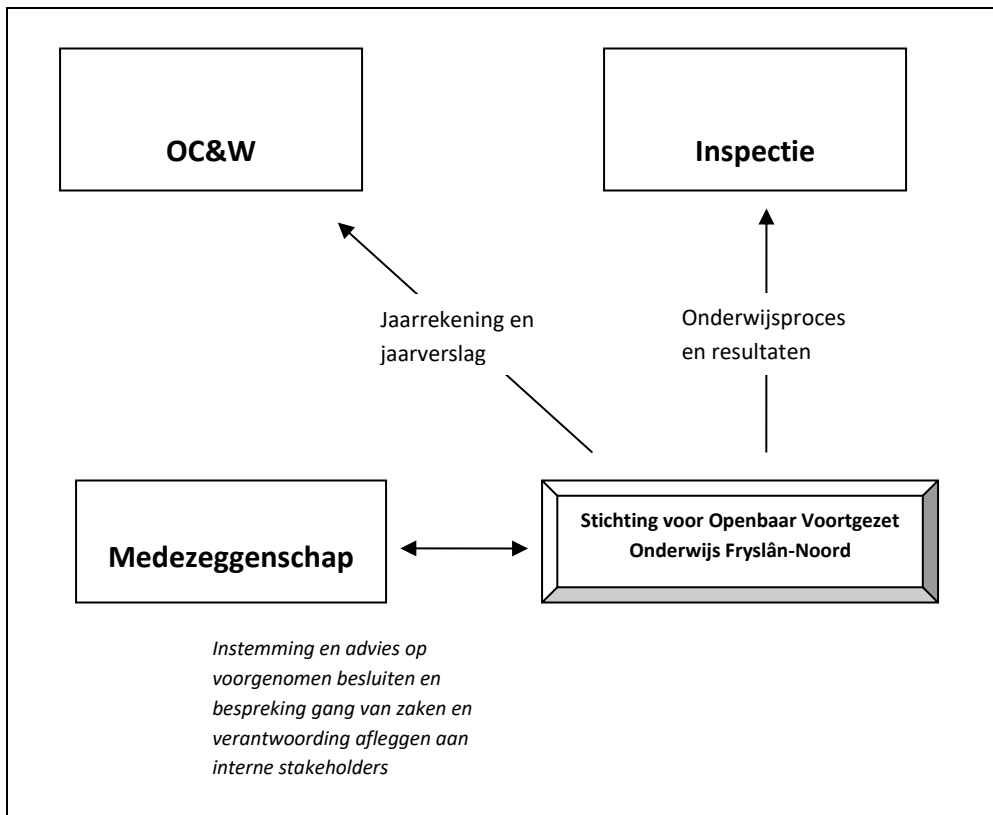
OC&W

Inspectie

Jaarrekening en jaarverslag

Onderwijsproces en resultaten

Medezeggenschap

Stichting voor Openbaar Voortgezet Onderwijs Fryslân-Noord

*Instemming en advies op voorgenomen besluiten en bespreking gang van zaken en verantwoording afleggen aan interne stakeholders*